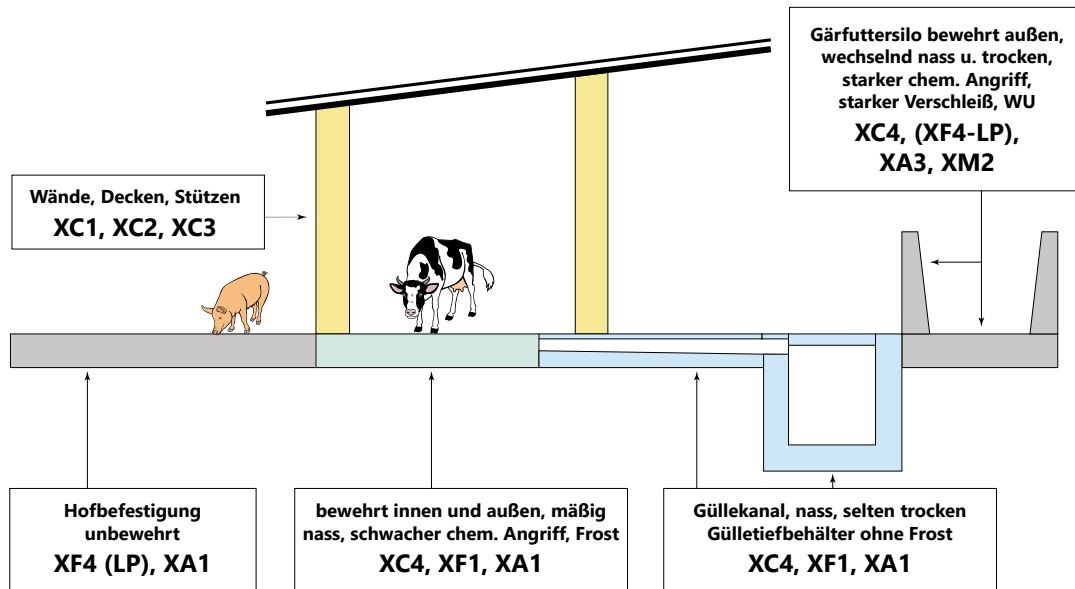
Gärfuttersilo bewehrt außen, wechselnd nass u. trocken, starker chem. Angriff, starker Verschleiß, WU
XC4, (XF4-LP), XA3, XM2

Wände, Decken, Stützen
XC1, XC2, XC3

Hofbefestigung unbewehrt
XF4 (LP), XA1

bewehrt innen und außen, mäßig nass, schwacher chem. Angriff, Frost
XC4, XF1, XA1

Güllekanal, nass, selten trocken
Gülletiefbehälter ohne Frost
XC4, XF1, XA1